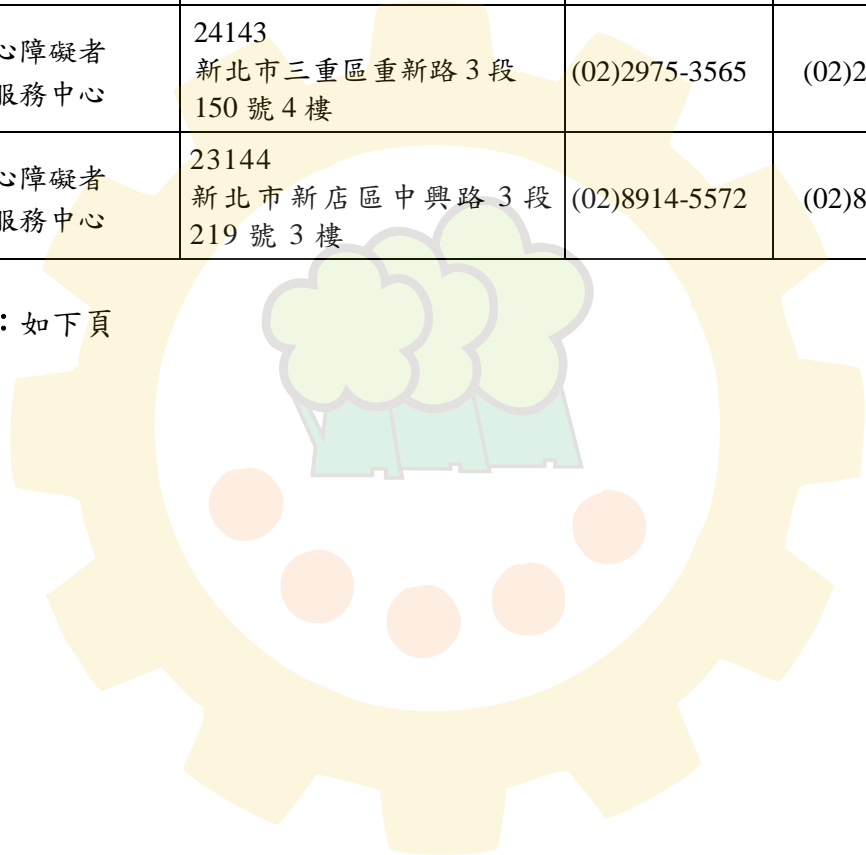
| 心障礙者服務中心 | 24143 新北市三重區重新路 3 段 150 號 4 樓 | (02)2975-3565 | (02)2 |
|---|---|---|---|
| 心障礙者服務中心 | 23144 新北市新店區中興路 3 段 219 號 3 樓 | (02)8914-5572 | (02)8 |

：如下頁